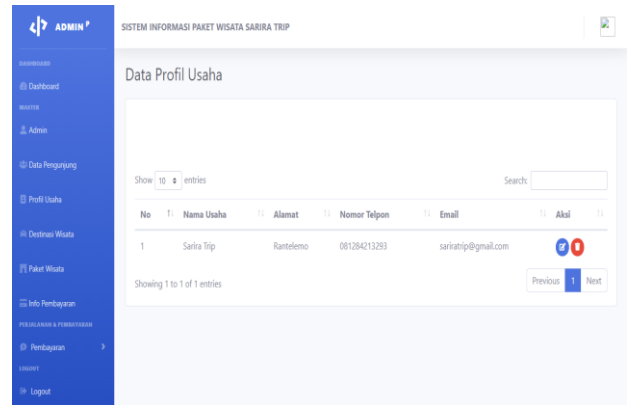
ADMIN

DASHBOARD

Dashboard

MASTER

Admin

Data Pengunjung

Profil Usaha

Destinasi Wisata

Paket Wisata

Info Pembayaran

PENJUALAN & PEMBAYARAN

Pembayaran

LOGOUT

Logout

SISTEM INFORMASI PAKET WISATA SARIRA TRIP

Data Profil Usaha

Show 10 entries

Search:

| No | Nama Usaha | Alamat | Nomor Telpon | Email | Aksi |
|---|---|---|---|---|---|
| 1 | Sarira Trip | Rantelemo | 081284213293 | sariratrip@gmail.com | |

Showing 1 to 1 of 1 entries

Previous 1 Next